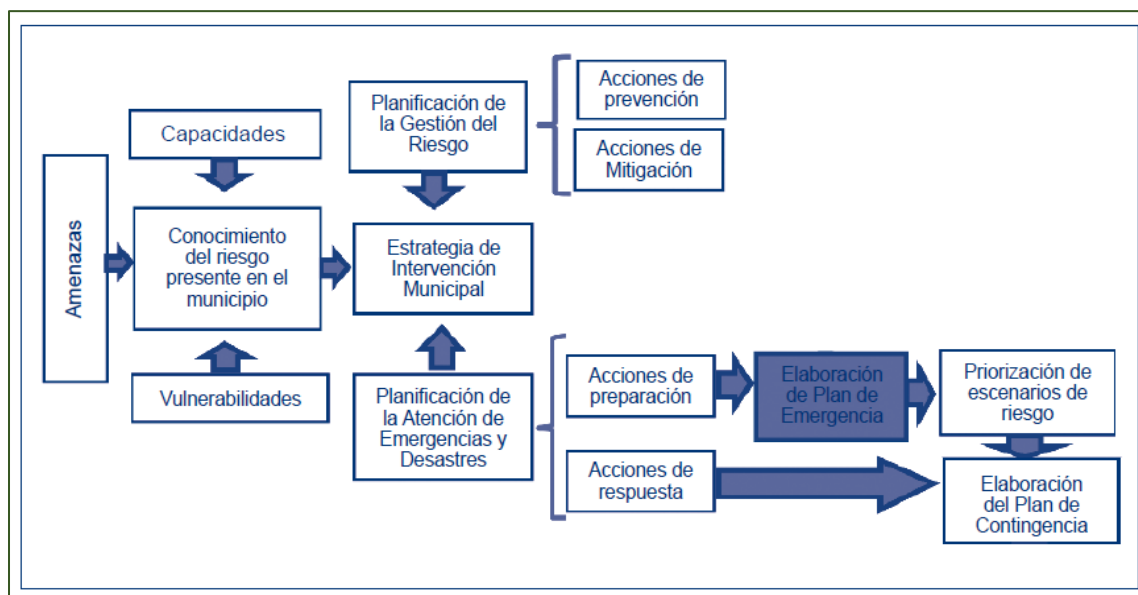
Amenazas

Capacidades

Conocimiento del riesgo presente en el municipio

Vulnerabilidades

Planificación de la Gestión del Riesgo

Acciones de prevención

Acciones de Mitigación

Estrategia de Intervención Municipal

Planificación de la Atención de Emergencias y Desastres

Acciones de preparación

Elaboración de Plan de Emergencia

Priorización de escenarios de riesgo

Acciones de respuesta

Elaboración del Plan de Contingencia